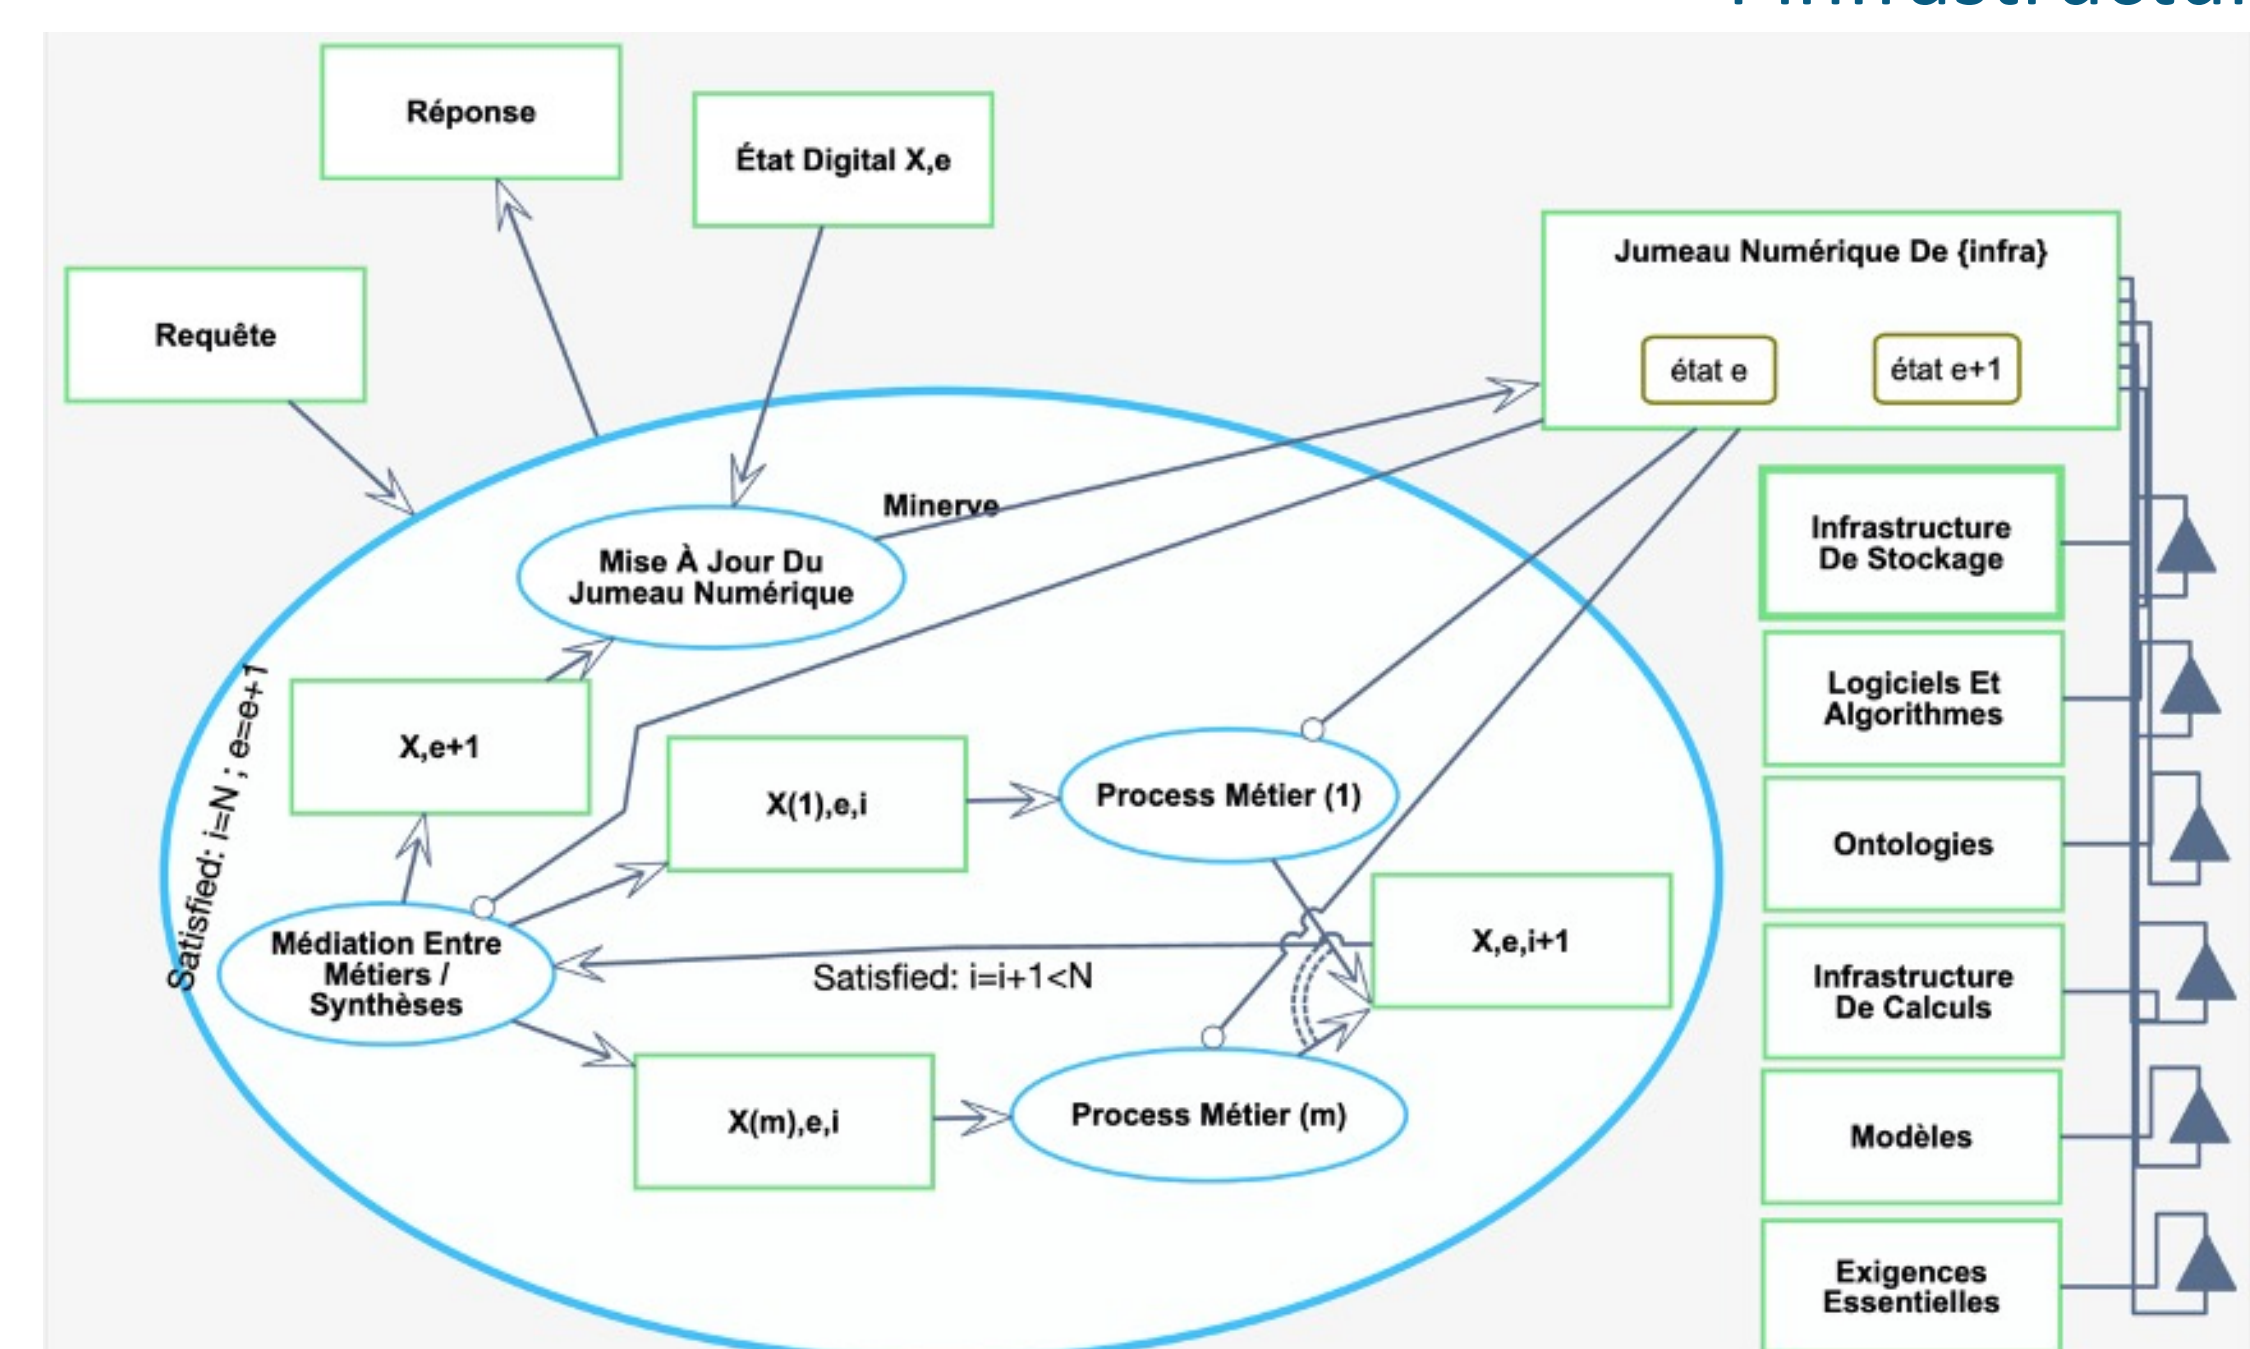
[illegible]

Réponse

État Digital X,e

Requête

Jumeau Numérique De {infra}

état e

état e+1

Minerve

Mise À Jour Du Jumeau Numérique

Satisfied: i=N ; e=e+1

X,e+1

X(1),e,i

Process Métier (1)

Infrastructure De Stockage

Logiciels Et Algorithmes

Ontologies

Médiation Entre Métiers / Synthèses

Satisfied: i=i+1<N

X,e,i+1

Infrastructure De Calculs

X(m),e,i

Process Métier (m)

Modèles

Exigences Essentielles